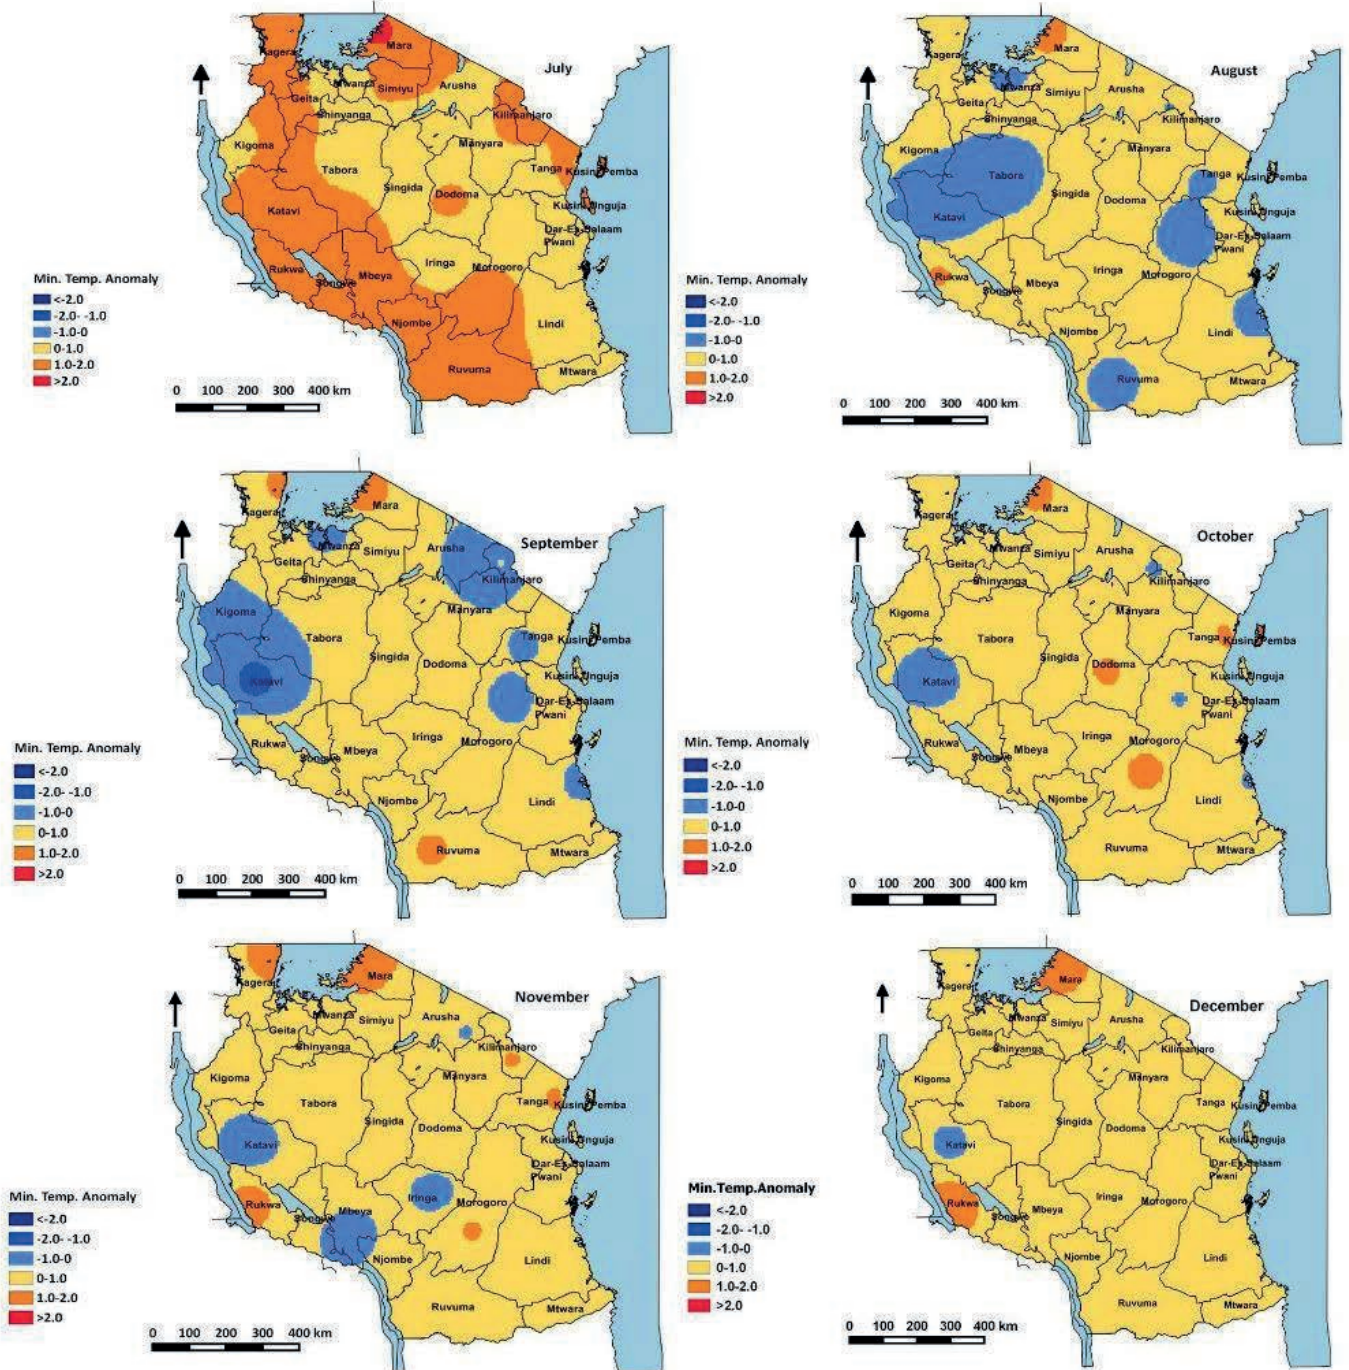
Kagera
Mara
July
Mwanza
Simiyu
Arusha
Geita
Shinyanga
Kilimanjaro
Kigoma
Manyara
Tabora
Singida
Tanga
Kusini Pemba
Dodoma
Kusini Unguja
Katavi
Dar-Es-Salaam
Pwani
Iringa
Morogoro
Rukwa
Mbeya
Songwe
Njombe
Lindi
Ruvuma
Mtwara

Min. Temp. Anomaly
<-2.0
-2.0- -1.0
-1.0-0
0-1.0
1.0-2.0
>2.0

0 100 200 300 400 km

Kagera
Mara
August
Mwanza
Simiyu
Arusha
Geita
Shinyanga
Kilimanjaro
Kigoma
Manyara
Tabora
Singida
Tanga
Kusini Pemba
Dodoma
Kusini Unguja
Katavi
Dar-Es-Salaam
Pwani
Iringa
Morogoro
Rukwa
Mbeya
Songwe
Njombe
Lindi
Ruvuma
Mtwara

Min. Temp. Anomaly
<-2.0
-2.0- -1.0
-1.0-0
0-1.0
1.0-2.0
>2.0

0 100 200 300 400 km

Kagera
Mara
September
Mwanza
Simiyu
Arusha
Geita
Shinyanga
Kilimanjaro
Kigoma
Manyara
Tabora
Singida
Tanga
Kusini Pemba
Dodoma
Kusini Unguja
Katavi
Dar-Es-Salaam
Pwani
Iringa
Morogoro
Rukwa
Mbeya
Songwe
Njombe
Lindi
Ruvuma
Mtwara

Min. Temp. Anomaly
<-2.0
-2.0- -1.0
-1.0-0
0-1.0
1.0-2.0
>2.0

0 100 200 300 400 km

Min. Temp. Anomaly
<-2.0
-2.0- -1.0
-1.0-0
0-1.0
1.0-2.0
>2.0

Kagera
Mara
October
Mwanza
Simiyu
Arusha
Geita
Shinyanga
Kilimanjaro
Kigoma
Manyara
Tabora
Singida
Tanga
Kusini Pemba
Dodoma
Kusini Unguja
Katavi
Dar-Es-Salaam
Pwani
Iringa
Morogoro
Rukwa
Mbeya
Songwe
Njombe
Lindi
Ruvuma
Mtwara

0 100 200 300 400 km

Kagera
Mara
November
Mwanza
Simiyu
Arusha
Geita
Shinyanga
Kilimanjaro
Kigoma
Manyara
Tabora
Singida
Tanga
Kusini Pemba
Dodoma
Kusini Unguja
Katavi
Dar-Es-Salaam
Pwani
Iringa
Morogoro
Rukwa
Mbeya
Songwe
Njombe
Lindi
Ruvuma
Mtwara

Min. Temp. Anomaly
<-2.0
-2.0- -1.0
-1.0-0
0-1.0
1.0-2.0
>2.0

0 100 200 300 400 km

Min.Temp.Anomaly
<-2.0
-2.0- -1.0
-1.0-0
0-1.0
1.0-2.0
>2.0

Kagera
Mara
December
Mwanza
Simiyu
Arusha
Geita
Shinyanga
Kilimanjaro
Kigoma
Manyara
Tabora
Singida
Tanga
Kusini Pemba
Dodoma
Kusini Unguja
Katavi
Dar-Es-Salaam
Pwani
Iringa
Morogoro
Rukwa
Mbeya
Songwe
Njombe
Lindi
Ruvuma
Mtwara

0 100 200 300 400 km